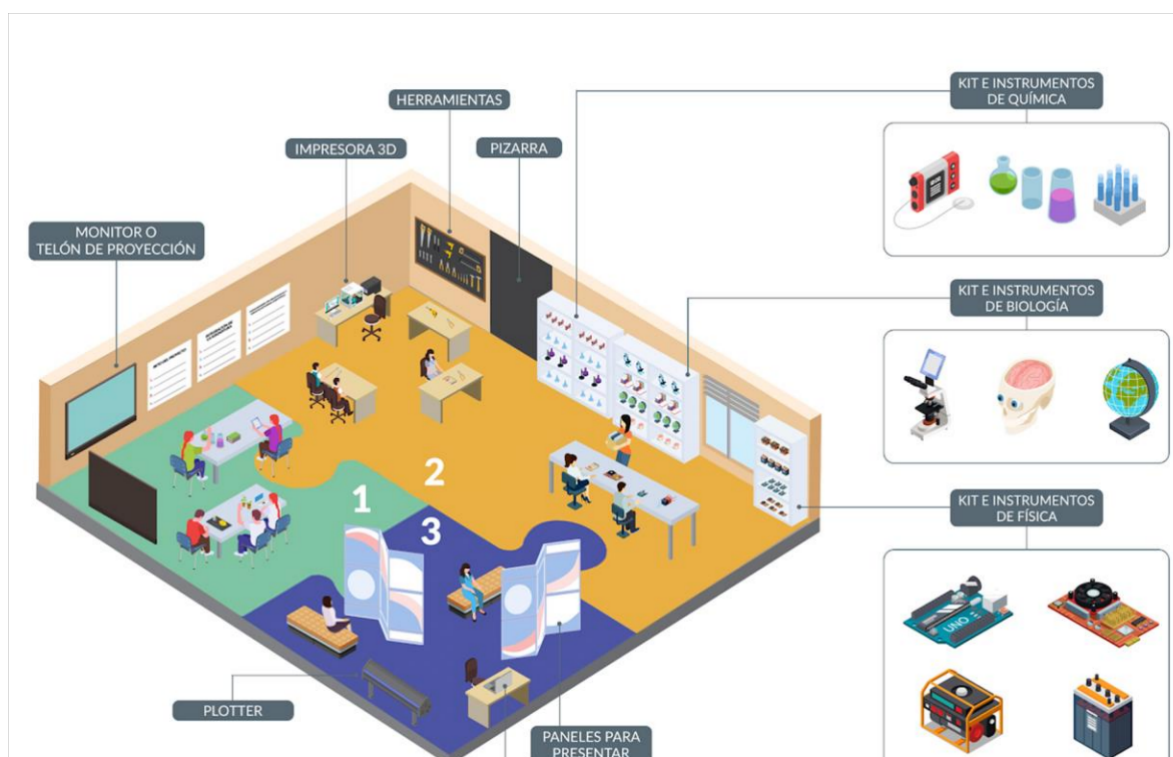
HERRAMIENTAS

KIT E INSTRUMENTOS DE QUÍMICA

IMPRESORA 3D

PIZARRA

MONITOR O TELÓN DE PROYECCIÓN

KIT E INSTRUMENTOS DE BIOLOGÍA

2

1

3

KIT E INSTRUMENTOS DE FÍSICA

UNO

PLOTTER

PANELES PARA PRESENTAR